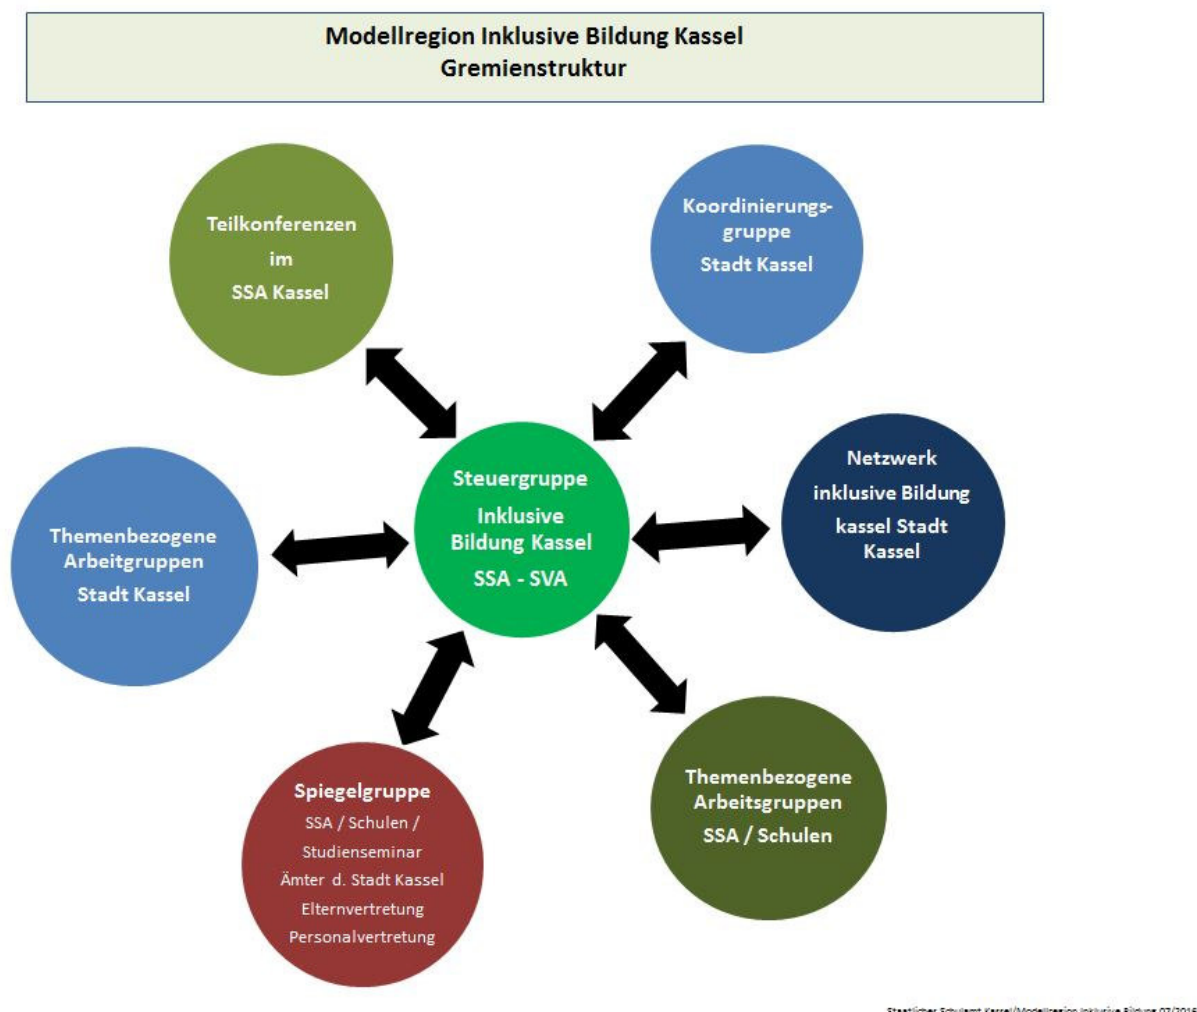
Modellregion Inklusive Bildung Kassel
Gremienstruktur

Teilkonferenzen
im
SSA Kassel

Koordinierungsgruppe
Stadt Kassel

Themenbezogene Arbeitgruppen
Stadt Kassel

Steuergruppe
Inklusive Bildung Kassel
SSA - SVA

Netzwerk
inklusive Bildung
kassel Stadt Kassel

Spiegelgruppe
SSA / Schulen /
Studienseminar
Ämter d. Stadt Kassel
Elternvertretung
Personalvertretung

Themenbezogene Arbeitsgruppen
SSA / Schulen

Staatliches Schulamt Kassel/Modellregion Inklusive Bildung 07/2016